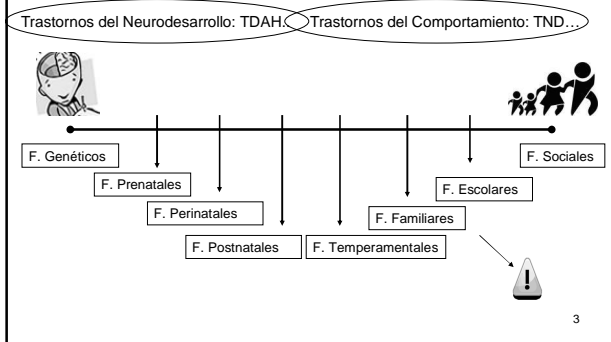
Trastornos del Neurodesarrollo: TDAH…

Trastornos del Comportamiento: TND…

F. Genéticos

F. Prenatales

F. Perinatales

F. Postnatales

F. Temperamentales

F. Familiares

F. Escolares

F. Sociales

!

3